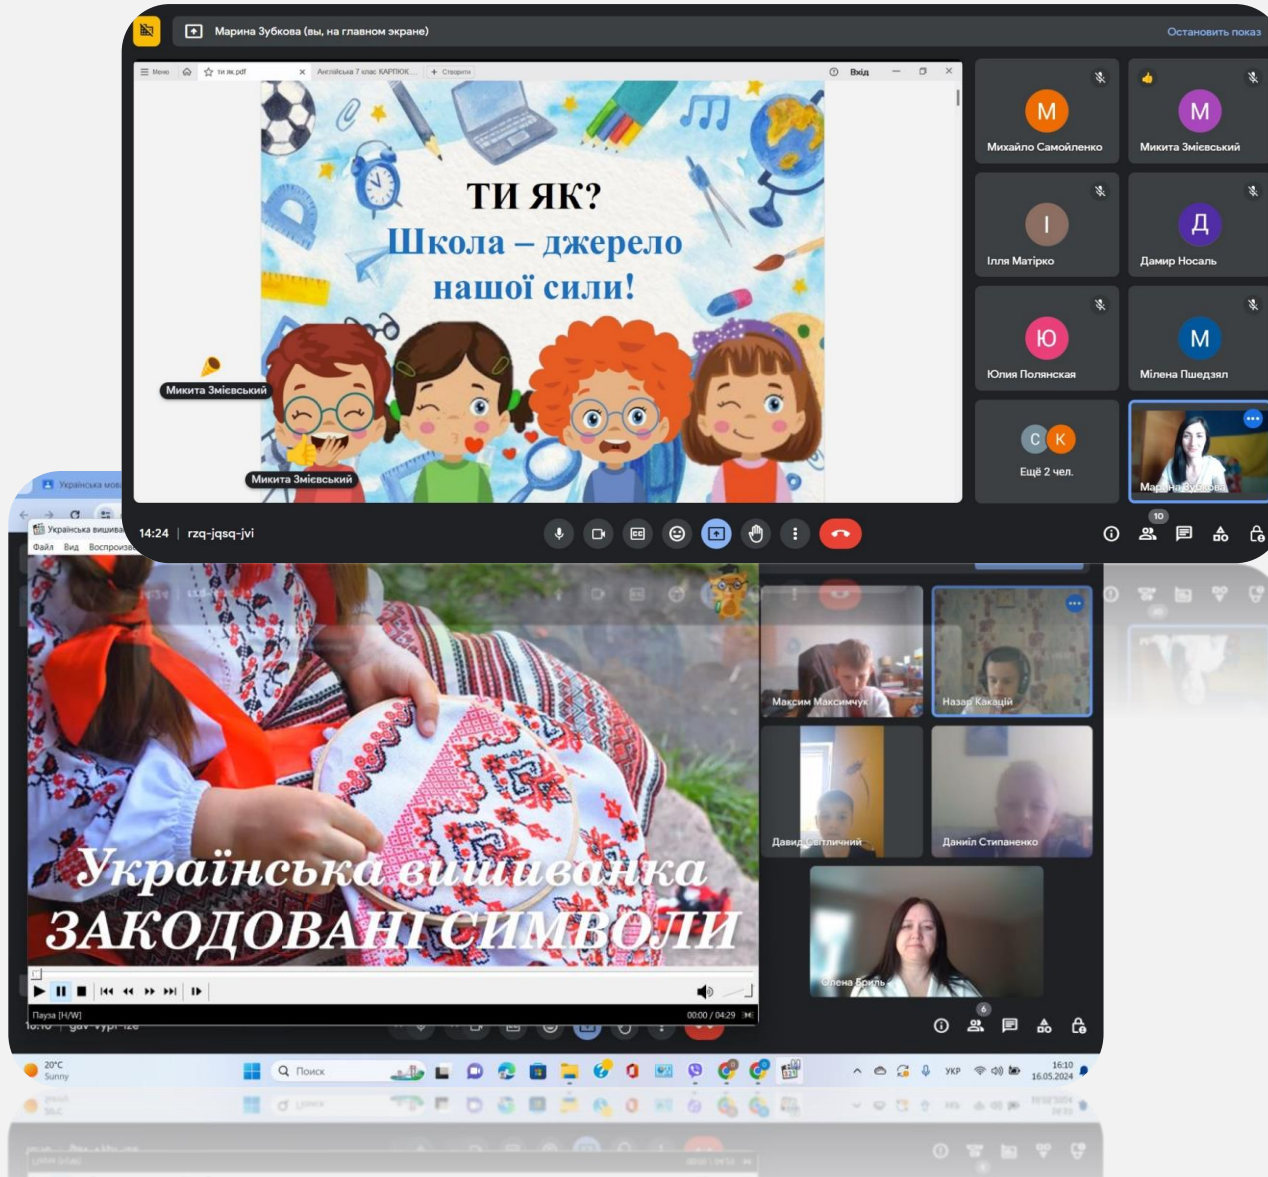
Марина Зубкова (вы, на главном экране)
Остановить показ

Меню
ти як.pdf
Англійська 7 клас КАРТКИ...
Створити
Вхід

ТИ ЯК?
Школа – джерело нашої сили!

Микита Змієвський
Микита Змієвський

Михайло Самойленко
Микита Змієвський
Ілля Матірко
Дамир Носаль
Юлия Полянская
Мілена Пшедзял
Ещё 2 чел.
Марина Зубкова

14:24 | rzq-jqsq-jvi
10

Українська мова
Українська вишиванка
Файл Вид Воспроизв

Українська вишиванка
ЗАКОДОВАНІ СИМВОЛИ

Пауза [H/W]
00:00 / 04:29
16:10 | gav-vypr-tze

Максим Максимчук
Назар Какацій
Давид Світличний
Даниїл Ступаненко
Олена Броїль
6

20°C
Sunny
Поиск
УКР
16:10
16.05.2024